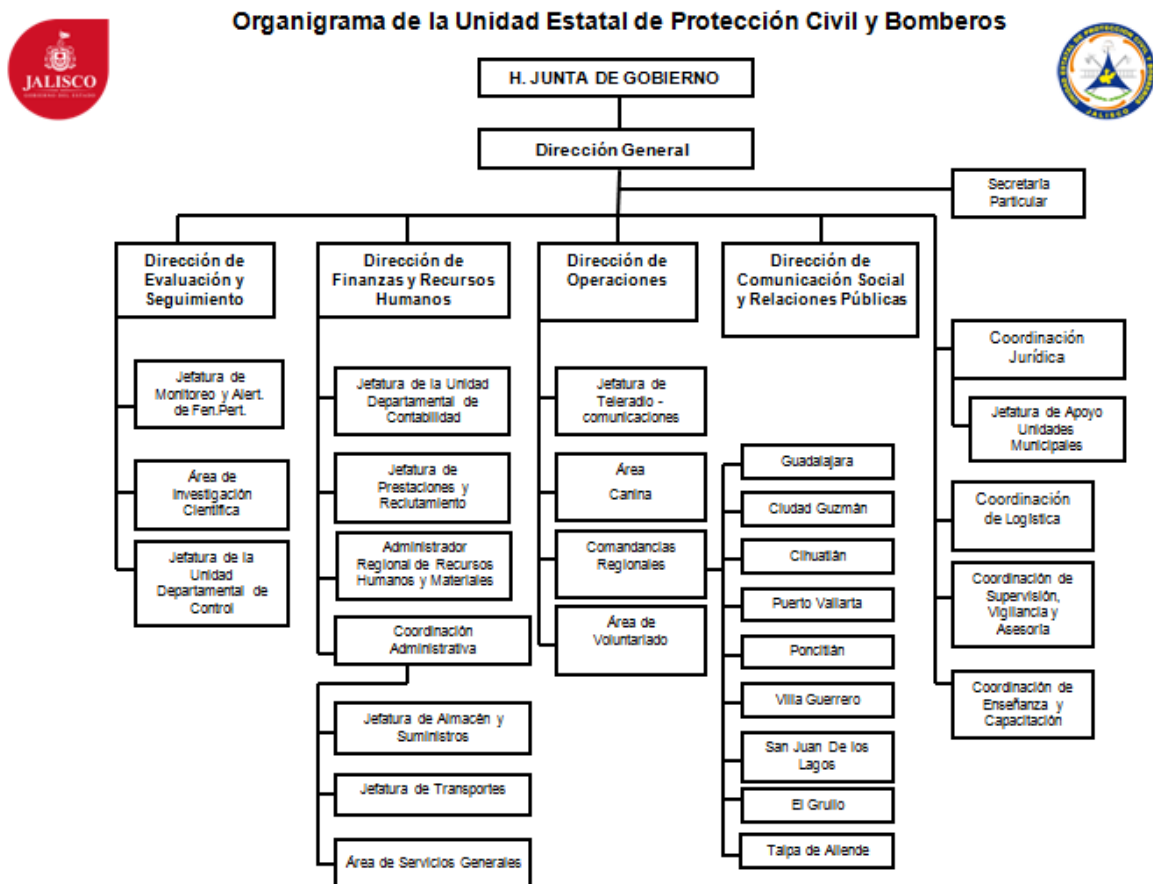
Organigrama de la Unidad Estatal de Protección Civil y Bomberos

JALISCO
GOBIERNO DEL ESTADO

UNIDAD ESTATAL DE PROTECCIÓN CIVIL Y BOMBEROS
JALISCO

H. JUNTA DE GOBIERNO

Dirección General

Secretaría Particular

Dirección de Evaluación y Seguimiento

Jefatura de Monitoreo y Alert. de Fen.Pert.

Área de Investigación Científica

Jefatura de la Unidad Departamental de Control

Dirección de Finanzas y Recursos Humanos

Jefatura de la Unidad Departamental de Contabilidad

Jefatura de Prestaciones y Reclutamiento

Administrador Regional de Recursos Humanos y Materiales

Coordinación Administrativa

Jefatura de Almacén y Suministros

Jefatura de Transportes

Área de Servicios Generales

Dirección de Operaciones

Jefatura de Teleradio - comunicaciones

Área Canina

Comandancias Regionales

Área de Voluntariado

Guadalajara

Ciudad Guzmán

Cihuatlán

Puerto Vallarta

Poncitlán

Villa Guerrero

San Juan De los Lagos

El Grullo

Talpa de Allende

Dirección de Comunicación Social y Relaciones Públicas

Coordinación Jurídica

Jefatura de Apoyo Unidades Municipales

Coordinación de Logística

Coordinación de Supervisión, Vigilancia y Asesoría

Coordinación de Enseñanza y Capacitación